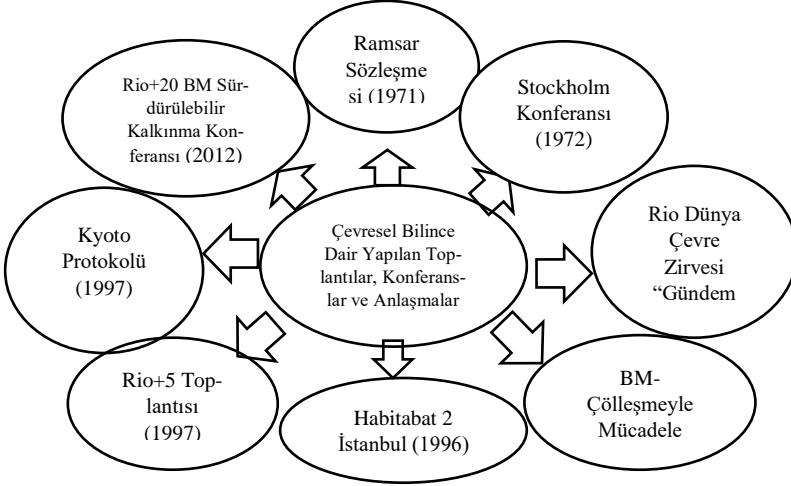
Ramsar Sözleşmesi (1971)

Stockholm Konferansı (1972)

Rio+20 BM Sürdürülebilir Kalkınma Konferansı (2012)

Çevresel Bilince Dair Yapılan Toplantılar, Konferanslar ve Anlaşmalar

Kyoto Protokolü (1997)

Rio Dünya Çevre Zirvesi "Gündem

Rio+5 Toplantısı (1997)

Habitabat 2 İstanbul (1996)

BM-Çölleşmeyle Mücadele